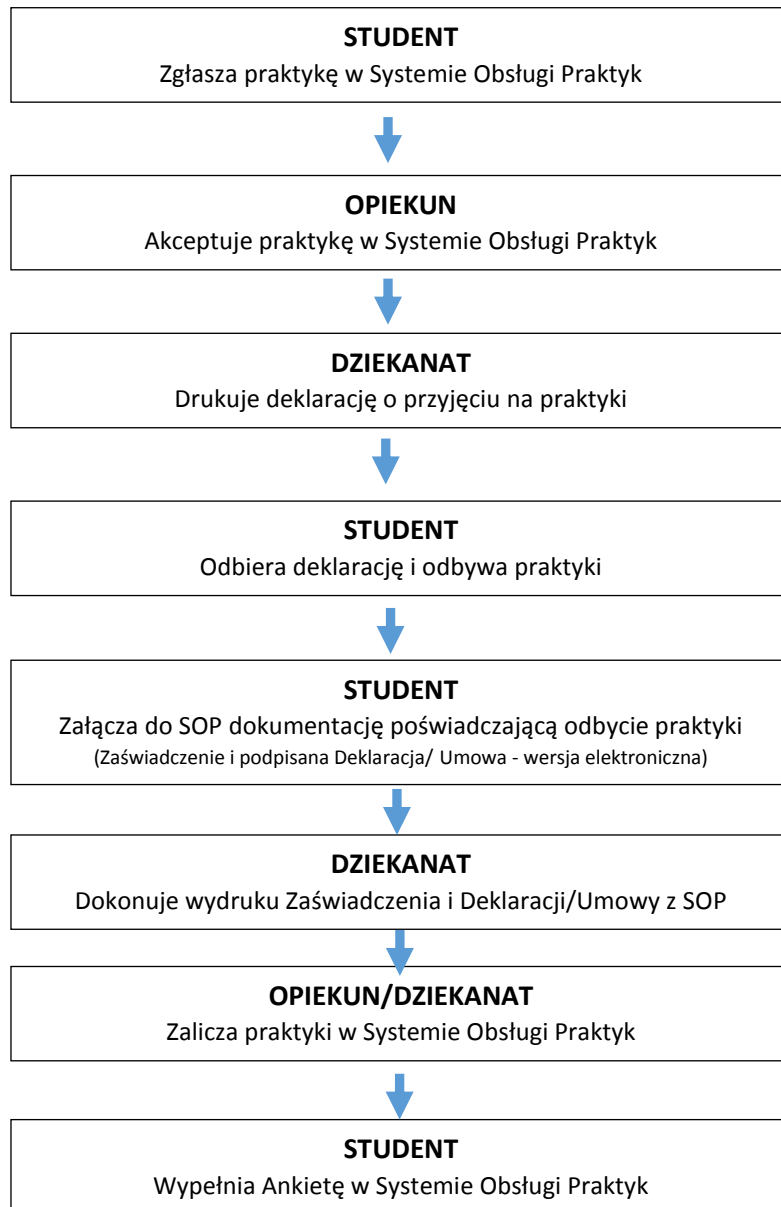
**STUDENT**
Zgłasza praktykę w Systemie Obsługi Praktyk

**OPIEKUN**
Akceptuje praktykę w Systemie Obsługi Praktyk

**DZIEKANAT**
Drukuje deklarację o przyjęciu na praktyki

**STUDENT**
Odbiera deklarację i odbywa praktyki

**STUDENT**
Załącza do SOP dokumentację poświadczającą odbycie praktyki
(Zaświadczenie i podpisana Deklaracja/ Umowa - wersja elektroniczna)

**DZIEKANAT**
Dokonuje wydruku Zaświadczenia i Deklaracji/Umowy z SOP

**OPIEKUN/DZIEKANAT**
Zalicza praktyki w Systemie Obsługi Praktyk

**STUDENT**
Wypełnia Ankietę w Systemie Obsługi Praktyk